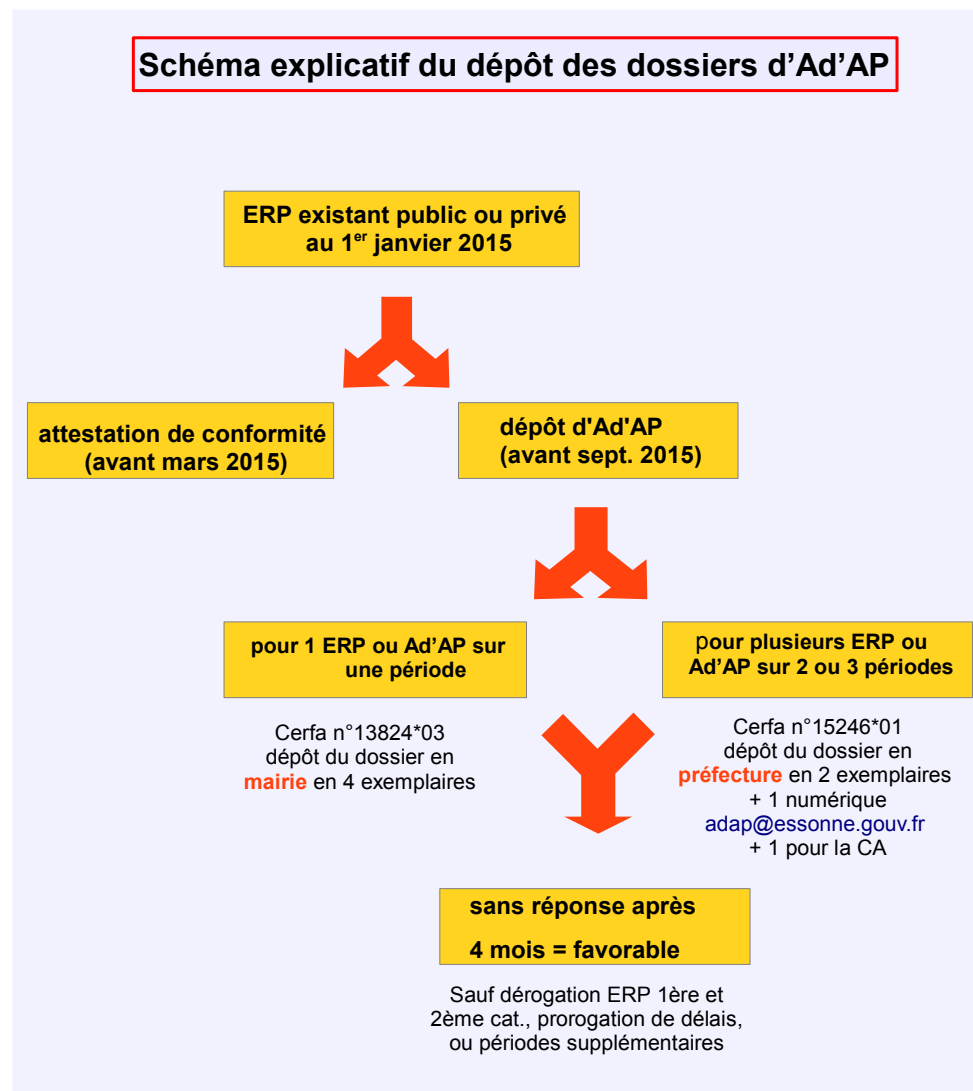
Schéma explicatif du dépôt des dossiers d'Ad'AP

ERP existant public ou privé au 1$^{er}$ janvier 2015

attestation de conformité (avant mars 2015)

dépôt d'Ad'AP (avant sept. 2015)

pour 1 ERP ou Ad'AP sur une période

Cerfa n°13824*03
dépôt du dossier en
mairie en 4 exemplaires

pour plusieurs ERP ou Ad'AP sur 2 ou 3 périodes

Cerfa n°15246*01
dépôt du dossier en
préfecture en 2 exemplaires
+ 1 numérique
adap@essonne.gouv.fr
+ 1 pour la CA

sans réponse après

4 mois = favorable

Sauf dérogation ERP 1ère et 2ème cat., prorogation de délais, ou périodes supplémentaires